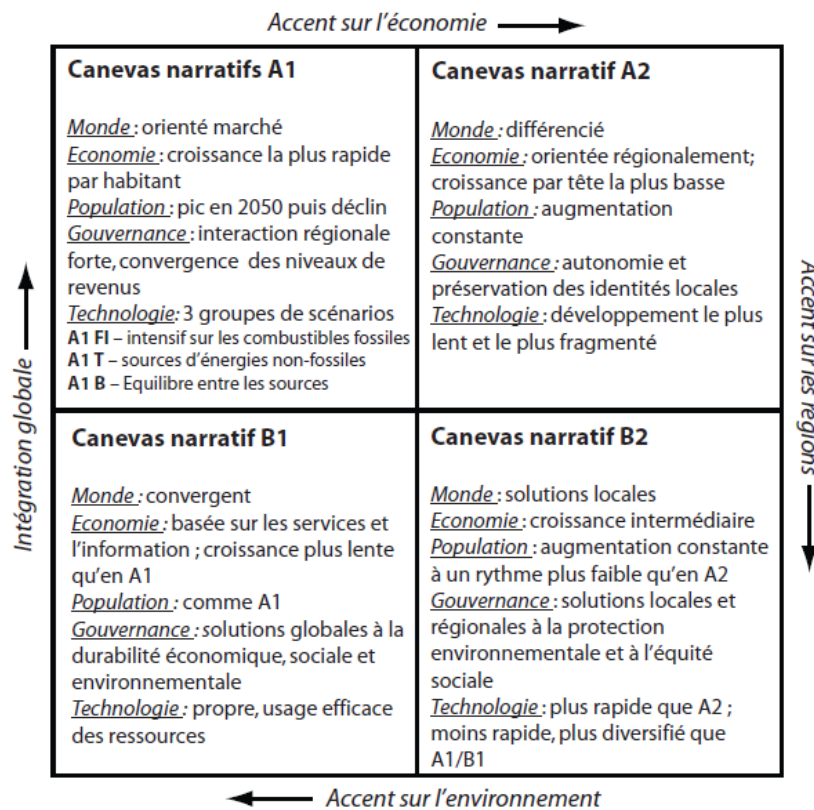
Accent sur l'économie

Canevas narratifs A1

Monde : orienté marché
Economie : croissance la plus rapide par habitant
Population : pic en 2050 puis déclin
Gouvernance : interaction régionale forte, convergence des niveaux de revenus
Technologie: 3 groupes de scénarios
A1 FI – intensif sur les combustibles fossiles
A1 T – sources d'énergies non-fossiles
A1 B – Equilibre entre les sources

Canevas narratif A2

Monde : différencié
Economie : orientée régionalement; croissance par tête la plus basse
Population : augmentation constante
Gouvernance : autonomie et préservation des identités locales
Technologie : développement le plus lent et le plus fragmenté

Canevas narratif B1

Monde : convergent
Economie : basée sur les services et l'information ; croissance plus lente qu'en A1
Population : comme A1
Gouvernance : solutions globales à la durabilité économique, sociale et environnementale
Technologie : propre, usage efficace des ressources

Canevas narratif B2

Monde : solutions locales
Economie : croissance intermédiaire
Population : augmentation constante à un rythme plus faible qu'en A2
Gouvernance : solutions locales et régionales à la protection environnementale et à l'équité sociale
Technologie : plus rapide que A2 ; moins rapide, plus diversifié que A1/B1

Intégration globale

Accent sur les regions

Accent sur l'environnement